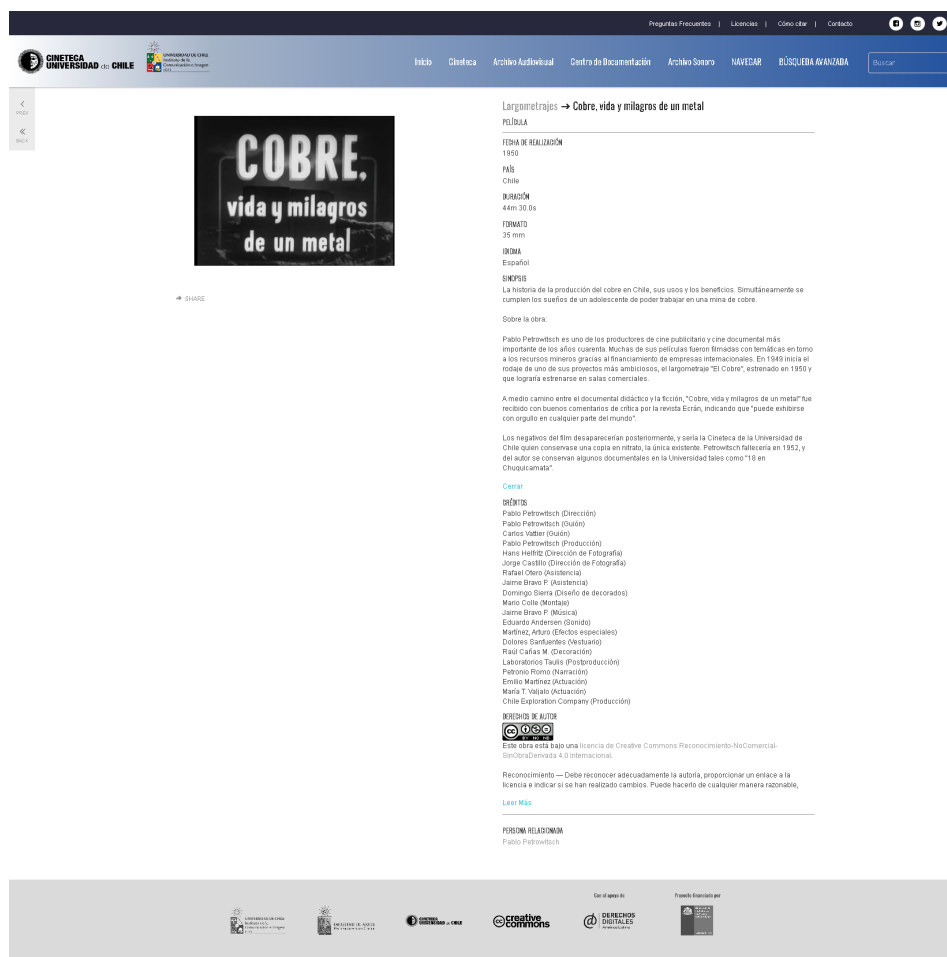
Preguntas Frecuentes | Licencias | Cómo citar | Contacto

CINETECA UNIVERSIDAD de CHILE

UNIVERSIDAD DE CHILE Instituto de la Comunicación e Imagen

Inicio Cineteca Archivo Audiovisual Centro de Documentación Archivo Sonoro NAVEGAR BÚSQUEDA AVANZADA Buscar

PREV

BACK

COBRE, vida y milagros de un metal

SHARE

Largometrajes → Cobre, vida y milagros de un metal

PELÍCULA

FECHA DE REALIZACIÓN
1950

PAÍS
Chile

DURACIÓN
44m 30.0s

FORMATO
35 mm

IDIOMA
Español

SINOPSIS
La historia de la producción del cobre en Chile, sus usos y los beneficios. Simultáneamente se cumplen los sueños de un adolescente de poder trabajar en una mina de cobre.

Sobre la obra:

Pablo Petrowitsch es uno de los productores de cine publicitario y cine documental más importante de los años cuarenta. Muchas de sus películas fueron filmadas con temáticas en torno a los recursos mineros gracias al financiamiento de empresas internacionales. En 1949 inicia el rodaje de uno de sus proyectos más ambiciosos, el largometraje "El Cobre", estrenado en 1950 y que lograría estrenarse en salas comerciales.

A medio camino entre el documental didáctico y la ficción, "Cobre, vida y milagros de un metal" fue recibido con buenos comentarios de crítica por la revista Ecrán, indicando que "puede exhibirse con orgullo en cualquier parte del mundo".

Los negativos del film desaparecerían posteriormente, y sería la Cineteca de la Universidad de Chile quien conservase una copia en nitrato, la única existente. Petrowitsch fallecería en 1952, y del autor se conservan algunos documentales en la Universidad tales como "18 en Chuquicamata".

Cerrar

CRÉDITOS
Pablo Petrowitsch (Dirección)
Pablo Petrowitsch (Guión)
Carlos Vattier (Guión)
Pablo Petrowitsch (Producción)
Hans Helfritz (Dirección de Fotografía)
Jorge Castillo (Dirección de Fotografía)
Rafael Otero (Asistencia)
Jaime Bravo P. (Asistencia)
Domingo Sierra (Diseño de decorados)
Mario Colle (Montaje)
Jaime Bravo P. (Música)
Eduardo Andersen (Sonido)
Martínez, Arturo (Efectos especiales)
Dolores Sanfuentes (Vestuario)
Raúl Cañas M. (Decoración)
Laboratorios Taulis (Postproducción)
Petronio Romo (Narración)
Emilio Martínez (Actuación)
María T. Valjalo (Actuación)
Chile Exploration Company (Producción)

DERECHOS DE AUTOR
BY NC ND
Este obra está bajo una licencia de Creative Commons Reconocimiento-NoComercial-SinObraDerivada 4.0 Internacional.

Reconocimiento — Debe reconocer adecuadamente la autoría, proporcionar un enlace a la licencia e indicar si se han realizado cambios. Puede hacerlo de cualquier manera razonable,

Leer Más

PERSONA RELACIONADA
Pablo Petrowitsch

Con el apoyo de
Proyecto financiado por
UNIVERSIDAD DE CHILE
CINETECA UNIVERSIDAD de CHILE
creative commons
DERECHOS DIGITALES